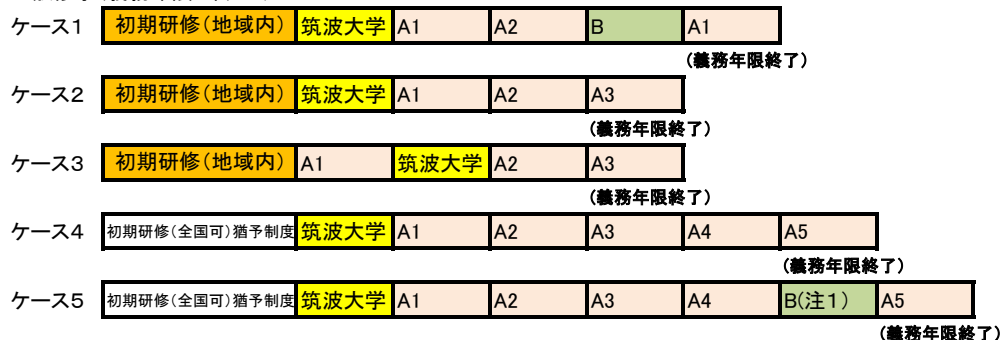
ケース1 初期研修(地域内) 筑波大学 A1 A2 B A1
(義務年限終了)

ケース2 初期研修(地域内) 筑波大学 A1 A2 A3
(義務年限終了)

ケース3 初期研修(地域内) A1 筑波大学 A2 A3
(義務年限終了)

ケース4 初期研修(全国可)猶予制度 筑波大学 A1 A2 A3 A4 A5
(義務年限終了)

ケース5 初期研修(全国可)猶予制度 筑波大学 A1 A2 A3 A4 B(注1) A5
(義務年限終了)